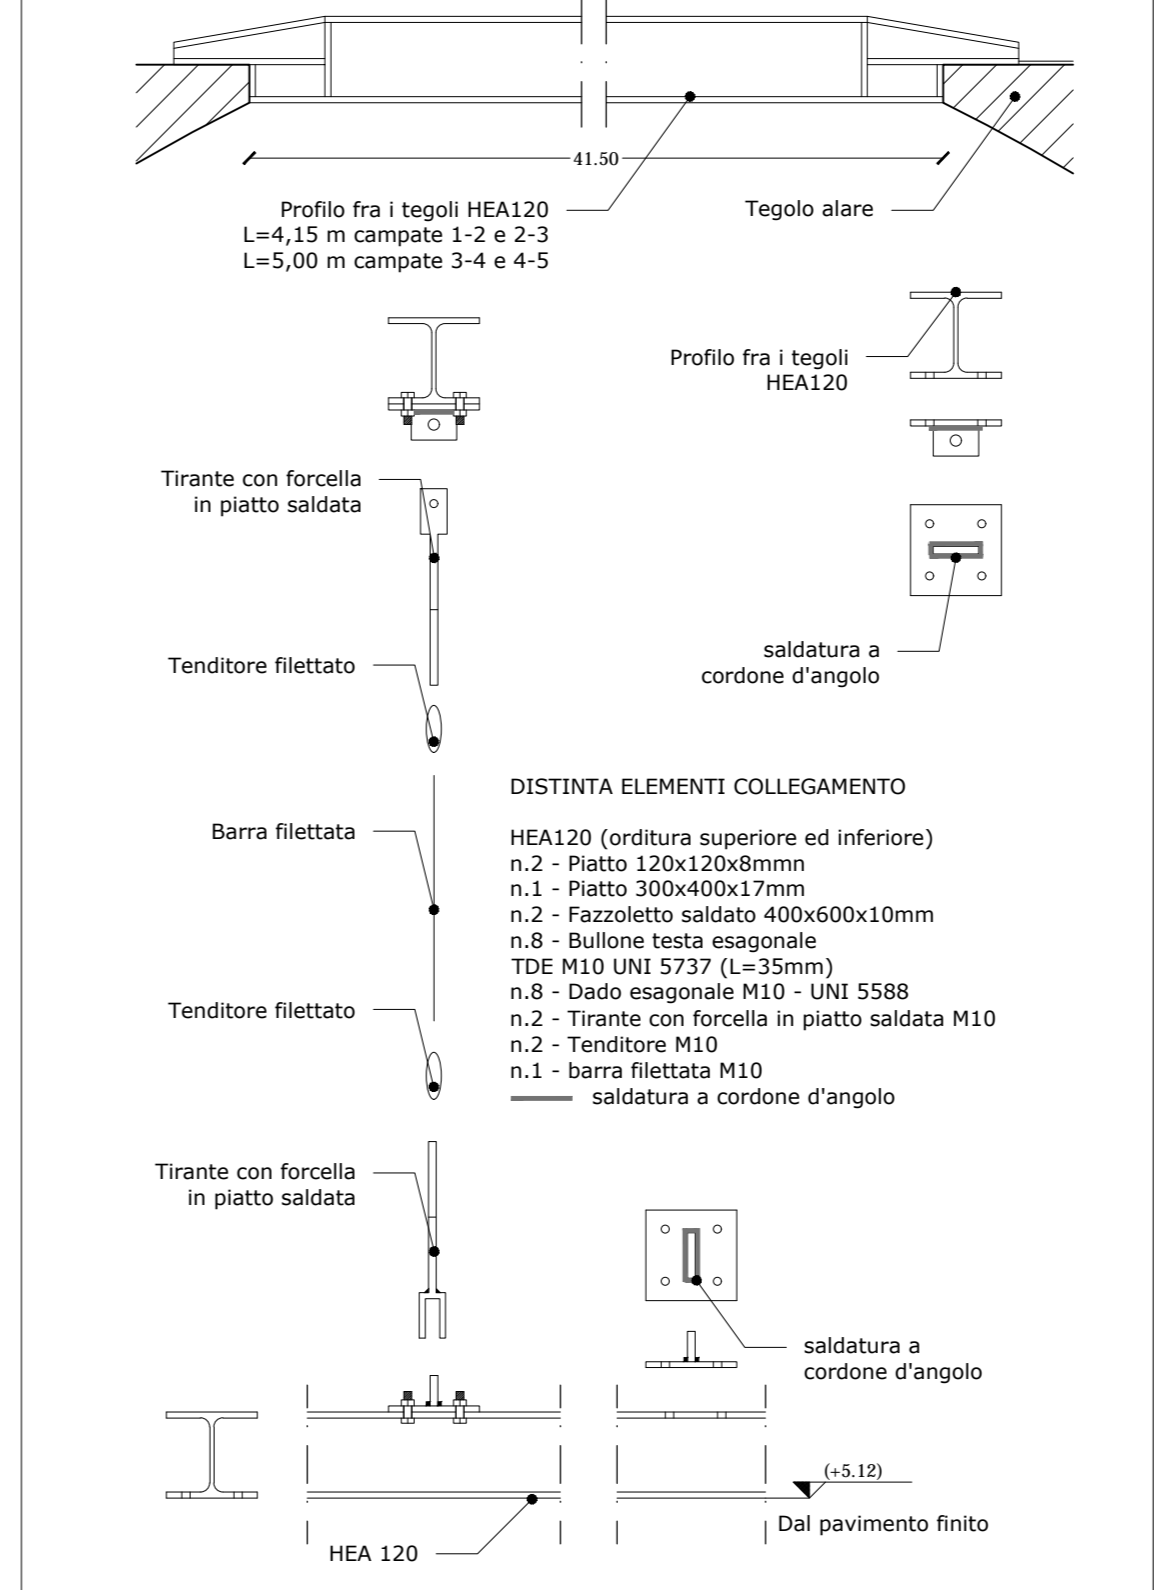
41.50

Profilo fra i tegoli HEA120
L=4,15 m campate 1-2 e 2-3
L=5,00 m campate 3-4 e 4-5

Tegolo alare

Profilo fra i tegoli
HEA120

Tirante con forcella
in piatto saldata

Tenditore filettato

saldatura a
cordone d'angolo

DISTINTA ELEMENTI COLLEGAMENTO

HEA120 (orditura superiore ed inferiore)
n.2 - Piatto 120x120x8mmn
n.1 - Piatto 300x400x17mm
n.2 - Fazzoletto saldato 400x600x10mm
n.8 - Bullone testa esagonale
TDE M10 UNI 5737 (L=35mm)
n.8 - Dado esagonale M10 - UNI 5588
n.2 - Tirante con forcella in piatto saldata M10
n.2 - Tenditore M10
n.1 - barra filettata M10
saldatura a cordone d'angolo

Barra filettata

Tenditore filettato

Tirante con forcella
in piatto saldata

saldatura a
cordone d'angolo

(+5.12)

Dal pavimento finito

HEA 120